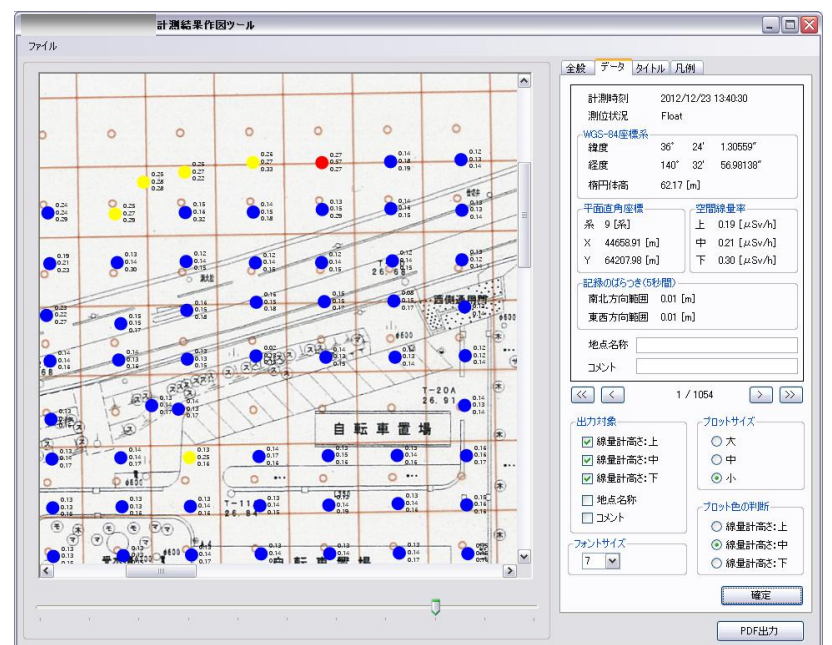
計測結果作図ツール

ファイル

全般 データ タイトル 凡例

計測時刻 2012/12/23 13:40:30
測位状況 Float

WGS-84座標系
緯度 36° 24' 1.30559"
経度 140° 32' 56.98138"
楕円体高 62.17 [m]

平面直角座標
系 9 [系]
X 44658.91 [m]
Y 64207.98 [m]

空間線量率
上 0.19 [μSv/h]
中 0.21 [μSv/h]
下 0.30 [μSv/h]

記録のばらつき(5秒間)
南北方向範囲 0.01 [m]
東西方向範囲 0.01 [m]

地点名称
コメント

1 / 1054

出力対象
線量計高さ:上
線量計高さ:中
線量計高さ:下
地点名称
コメント

プロットサイズ
大
中
小

プロット色の判断
線量計高さ:上
線量計高さ:中
線量計高さ:下

フォントサイズ
7

確定

PDF出力

自転車置場

西側通用門

T-20A
26.91

T-11
26.84

26.68